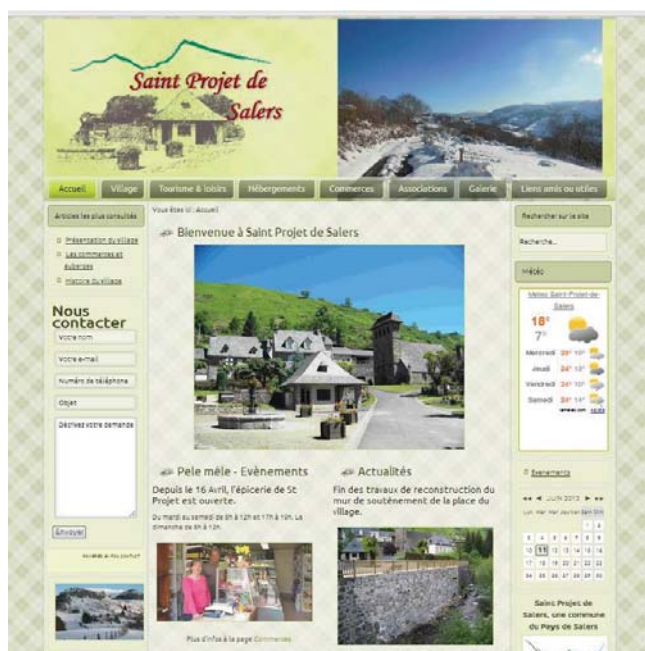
Saint Projet de Salers

Accueil | Village | Tourisme & loisirs | Hébergements | Commerces | Associations | Galerie | Liens amis ou utiles

Articles les plus consultés

Présentation du village

Les commerces et auberges

Histoire du village

Nous contacter

Votre nom

Votre e-mail

Numéro de téléphone

Objet

Décrivez votre demande

Envoyer

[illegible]

Vous êtes ici : Accueil

Bienvenue à Saint Projet de Salers

Pele mêle - Evènements

Depuis le 16 Avril, l'épicerie de St Projet est ouverte.

Du mardi au samedi de 8h à 12h et 17h à 19h. Le dimanche de 8h à 12h.

Plus d'infos à la page Commerces

Actualités

Fin des travaux de reconstruction du mur de soutènement de la place du village.

Rechercher sur le site

Recherche...

Météo

Météo Saint-Projet-de-Salers

18°

7°

Mercredi 20° 10°

Jeudi 24° 13°

Vendredi 24° 10°

Samedi 23° 14°

Evenements

JUIN 2013

Lun Mar Mer Jeu Ven Sam Dim

| | | | | | 1 | 2 |
|---|---|---|---|---|---|---|
| 3 | 4 | 5 | 6 | 7 | 8 | 9 |
| 10 | 11 | 12 | 13 | 14 | 15 | 16 |
| 17 | 18 | 19 | 20 | 21 | 22 | 23 |
| 24 | 25 | 26 | 27 | 28 | 29 | 30 |

Saint Projet de Salers, une commune du Pays de Salers